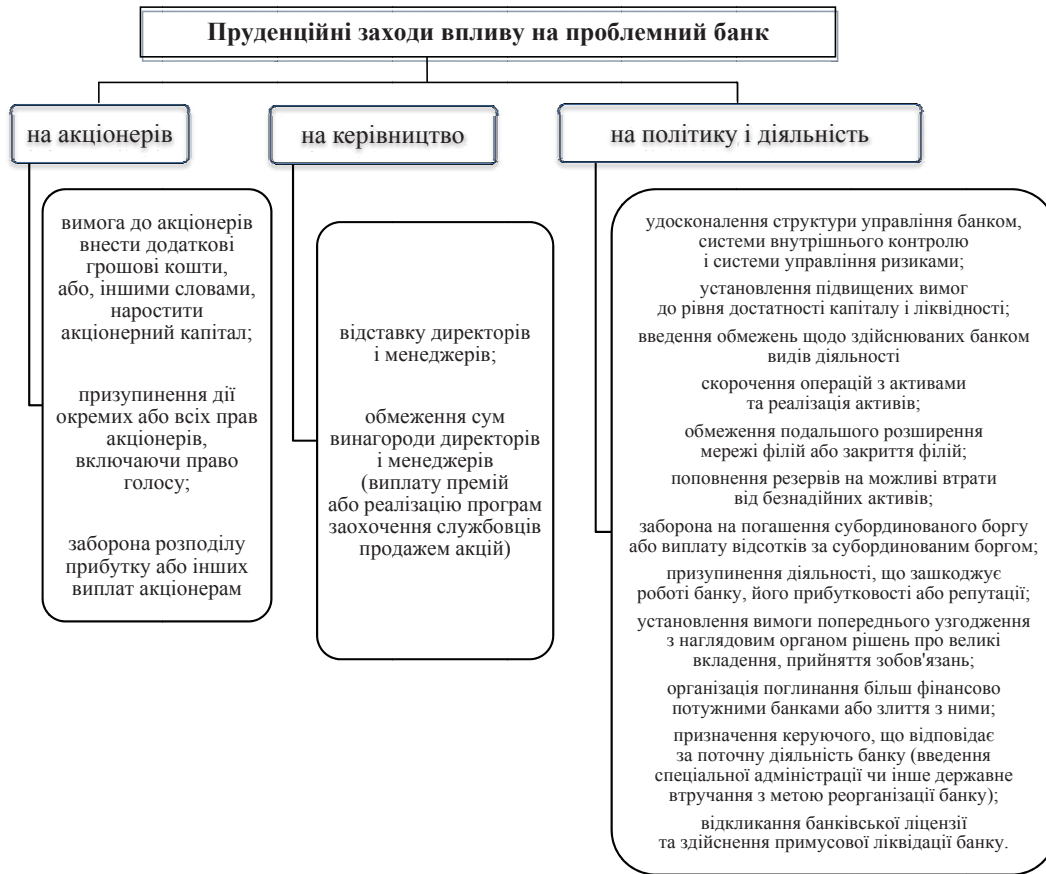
Пруденційні заходи впливу на проблемний банк

на акціонерів

вимога до акціонерів внести додаткові грошові кошти, або, іншими словами, наростити акціонерний капітал;

призупинення дії окремих або всіх прав акціонерів, включаючи право голосу;

заборона розподілу прибутку або інших виплат акціонерам

на керівництво

відставку директорів і менеджерів;

обмеження сум винагороди директорів і менеджерів (виплату премій або реалізацію програм заохочення службовців продажем акцій)

на політику і діяльність

удосконалення структури управління банком, системи внутрішнього контролю і системи управління ризиками;

установлення підвищених вимог до рівня достатності капіталу і ліквідності;

введення обмежень щодо здійснюваних банком видів діяльності

скорочення операцій з активами та реалізація активів;

обмеження подальшого розширення мережі філій або закриття філій;

поповнення резервів на можливі втрати від безнадійних активів;

заборона на погашення субординованого боргу або виплату відсотків за субординованим боргом;

призупинення діяльності, що зашкоджує роботі банку, його прибутковості або репутації;

установлення вимоги попереднього узгодження з наглядовим органом рішень про великі вкладення, прийняття зобов'язань;

організація поглинання більш фінансово потужними банками або злиття з ними;

призначення керуючого, що відповідає за поточну діяльність банку (введення спеціальної адміністрації чи інше державне втручання з метою реорганізації банку);

відкликання банківської ліцензії та здійснення примусової ліквідації банку.